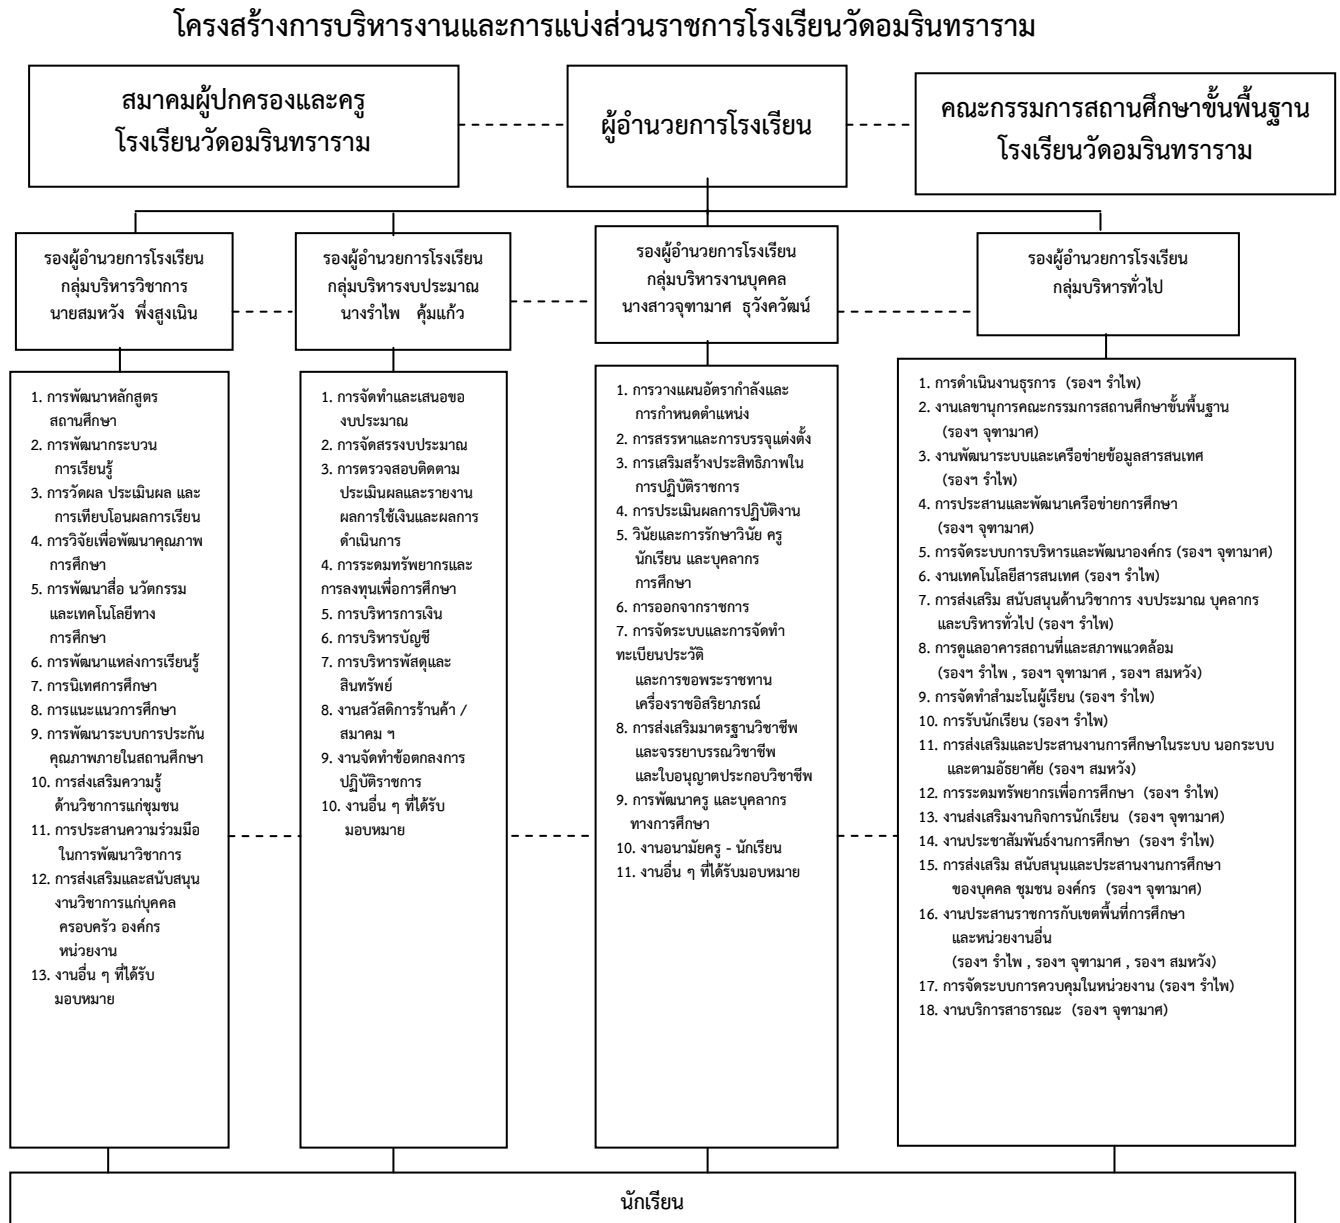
โครงสร้างการบริหารงานและการแบ่งส่วนราชการโรงเรียนวัดอมรินทราราม

สมาคมผู้ปกครองและครู โรงเรียนวัดอมรินทราราม

ผู้อำนวยการโรงเรียน

คณะกรรมการสถานศึกษาขั้นพื้นฐาน โรงเรียนวัดอมรินทราราม

รองผู้อำนวยการโรงเรียน กลุ่มบริหารวิชาการ นายสมหวัง พึ่งสูงเนิน

รองผู้อำนวยการโรงเรียน กลุ่มบริหารงบประมาณ นางรำไพ คุ้มแก้ว

รองผู้อำนวยการโรงเรียน กลุ่มบริหารงานบุคคล นางสาวจุฑามาศ ธุวังควัฒน์

รองผู้อำนวยการโรงเรียน กลุ่มบริหารทั่วไป

1. การพัฒนาหลักสูตรสถานศึกษา
2. การพัฒนากระบวนการเรียนรู้
3. การวัดผล ประเมินผล และการเทียบโอนผลการเรียน
4. การวิจัยเพื่อพัฒนาคุณภาพการศึกษา
5. การพัฒนาสื่อ นวัตกรรม และเทคโนโลยีทางการศึกษา
6. การพัฒนาแหล่งการเรียนรู้
7. การนิเทศการศึกษา
8. การแนะแนวการศึกษา
9. การพัฒนาระบบการประกันคุณภาพภายในสถานศึกษา
10. การส่งเสริมความรู้ด้านวิชาการแก่ชุมชน
11. การประสานความร่วมมือในการพัฒนาวิชาการ
12. การส่งเสริมและสนับสนุนงานวิชาการแก่บุคคล ครอบครัว องค์กร หน่วยงาน
13. งานอื่น ๆ ที่ได้รับมอบหมาย

1. การจัดทำและเสนอของบประมาณ
2. การจัดสรรงบประมาณ
3. การตรวจสอบติดตามประเมินผลและรายงานผลการใช้เงินและผลการดำเนินการ
4. การระดมทรัพยากรและการลงทุนเพื่อการศึกษา
5. การบริหารการเงิน
6. การบริหารบัญชี
7. การบริหารพัสดุและสินทรัพย์
8. งานสวัสดิการร้านค้า / สมาคม ฯ
9. งานจัดทำข้อตกลงการปฏิบัติราชการ
10. งานอื่น ๆ ที่ได้รับมอบหมาย

1. การวางแผนอัตรากำลังและการกำหนดตำแหน่ง
2. การสรรหาและการบรรจุแต่งตั้ง
3. การเสริมสร้างประสิทธิภาพในการปฏิบัติราชการ
4. การประเมินผลการปฏิบัติงาน
5. วินัยและการรักษาวินัย ครู นักเรียน และบุคลากรการศึกษา
6. การออกจากราชการ
7. การจัดระบบและการจัดทำทะเบียนประวัติ และการขอพระราชทานเครื่องราชอิสริยาภรณ์
8. การส่งเสริมมาตรฐานวิชาชีพ และจรรยาบรรณวิชาชีพ และใบอนุญาตประกอบวิชาชีพ
9. การพัฒนาครู และบุคลากรทางการศึกษา
10. งานอนามัยครู - นักเรียน
11. งานอื่น ๆ ที่ได้รับมอบหมาย

1. การดำเนินงานธุรการ (รองฯ รำไพ)
2. งานเลขานุการคณะกรรมการสถานศึกษาขั้นพื้นฐาน (รองฯ จุฑามาศ)
3. งานพัฒนาระบบและเครือข่ายข้อมูลสารสนเทศ (รองฯ รำไพ)
4. การประสานและพัฒนาเครือข่ายการศึกษา (รองฯ จุฑามาศ)
5. การจัดระบบการบริหารและพัฒนาองค์กร (รองฯ จุฑามาศ)
6. งานเทคโนโลยีสารสนเทศ (รองฯ รำไพ)
7. การส่งเสริม สนับสนุนด้านวิชาการ งบประมาณ บุคลากร และบริหารทั่วไป (รองฯ รำไพ)
8. การดูแลอาคารสถานที่และสภาพแวดล้อม (รองฯ รำไพ , รองฯ จุฑามาศ , รองฯ สมหวัง)
9. การจัดทำสำมะโนผู้เรียน (รองฯ รำไพ)
10. การรับนักเรียน (รองฯ รำไพ)
11. การส่งเสริมและประสานงานการศึกษาในระบบ นอกระบบ และตามอัธยาศัย (รองฯ สมหวัง)
12. การระดมทรัพยากรเพื่อการศึกษา (รองฯ รำไพ)
13. งานส่งเสริมงานกิจการนักเรียน (รองฯ จุฑามาศ)
14. งานประชาสัมพันธ์งานการศึกษา (รองฯ รำไพ)
15. การส่งเสริม สนับสนุนและประสานงานการศึกษาของบุคคล ชุมชน องค์กร (รองฯ จุฑามาศ)
16. งานประสานราชการกับเขตพื้นที่การศึกษา และหน่วยงานอื่น (รองฯ รำไพ , รองฯ จุฑามาศ , รองฯ สมหวัง)
17. การจัดระบบการควบคุมในหน่วยงาน (รองฯ รำไพ)
18. งานบริการสาธารณะ (รองฯ จุฑามาศ)

นักเรียน